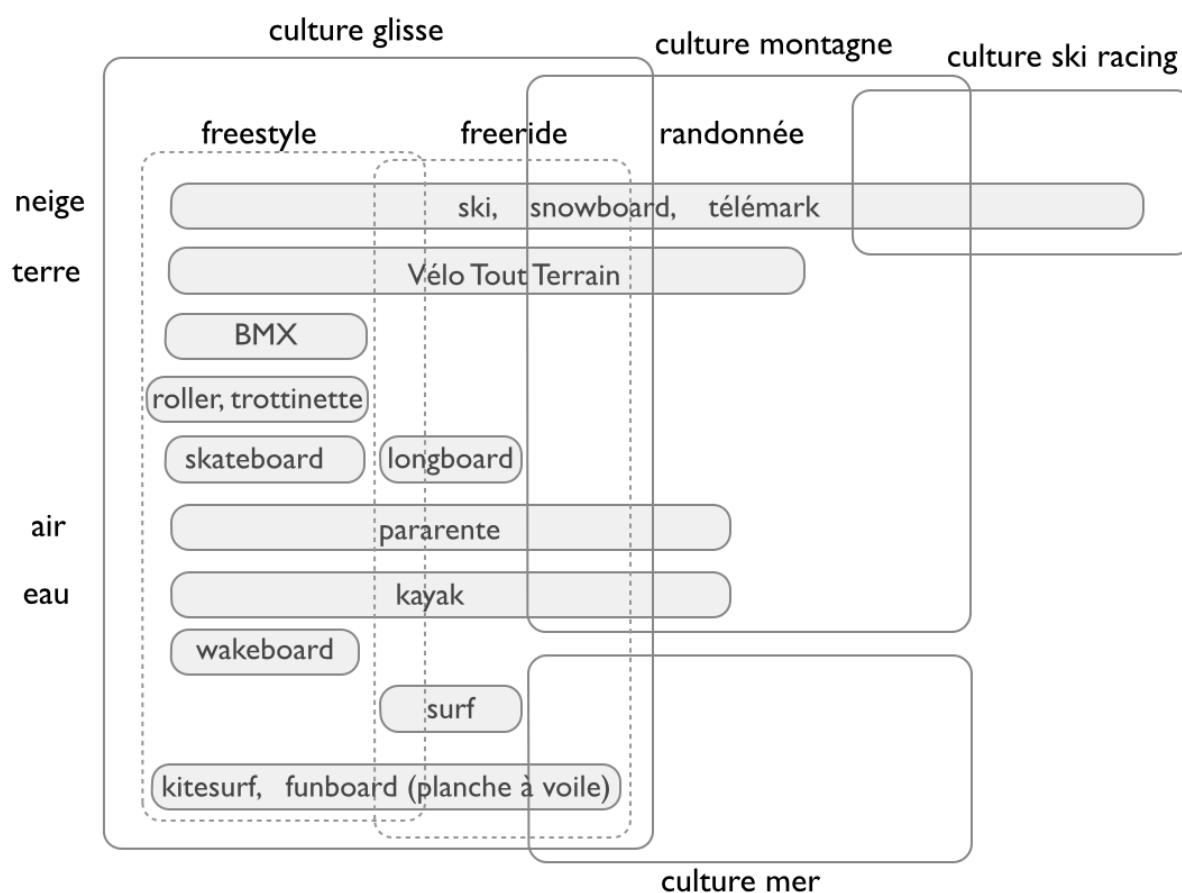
culture glisse

culture montagne

culture ski racing

freestyle

freeride

randonnée

neige

ski, snowboard, télémark

terre

Vélo Tout Terrain

BMX

roller, trottinette

skateboard

longboard

air

pararente

eau

kayak

wakeboard

surf

kitesurf, funboard (planche à voile)

culture mer